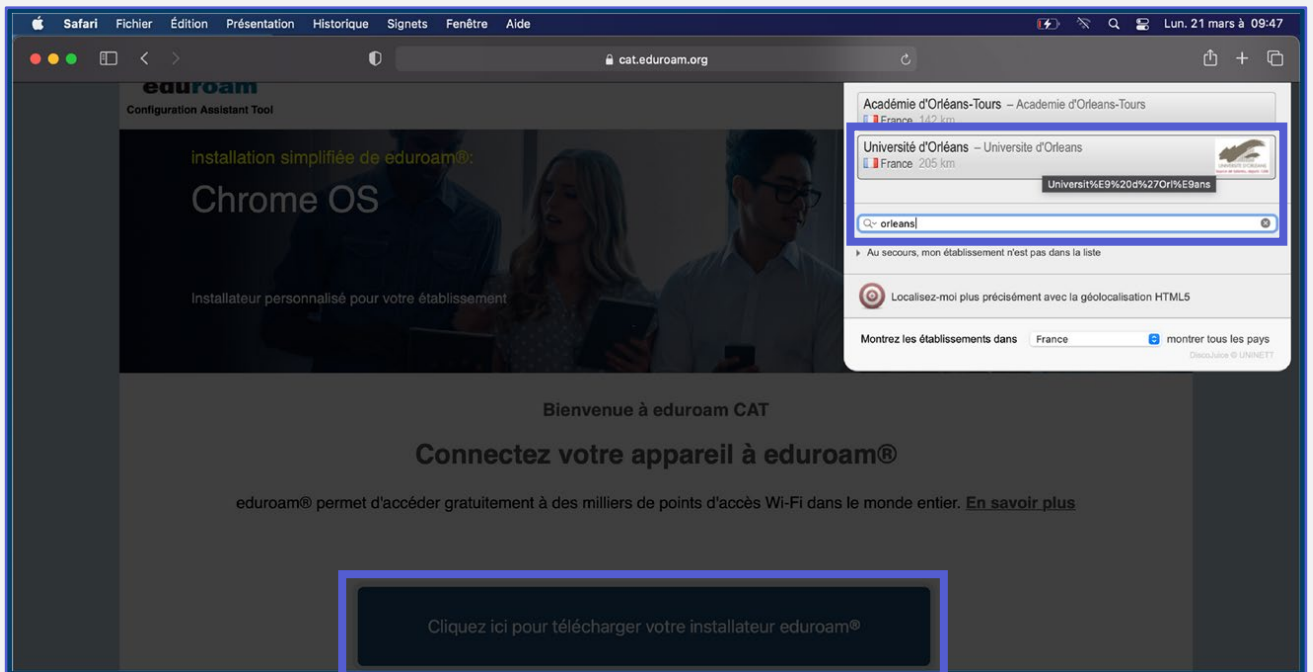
Safari Fichier Édition Présentation Historique Signets Fenêtre Aide

Lun. 21 mars à 09:47

cat.eduroam.org

eduroam
Configuration Assistant Tool

installation simplifiée de eduroam®:

Chrome OS

Installateur personnalisé pour votre établissement

Académie d'Orléans-Tours – Academie d'Orleans-Tours
France 142 km

Université d'Orléans – Universite d'Orleans
France 205 km

Universit%E9%20d%27Orl%E9ans

orleans

Au secours, mon établissement n'est pas dans la liste

Localisez-moi plus précisément avec la géolocalisation HTML5

Montrez les établissements dans France montrer tous les pays

DiscoJuice © UNINETT

Bienvenue à eduroam CAT

Connectez votre appareil à eduroam®

eduroam® permet d'accéder gratuitement à des milliers de points d'accès Wi-Fi dans le monde entier. En savoir plus

Cliquez ici pour télécharger votre installateur eduroam®